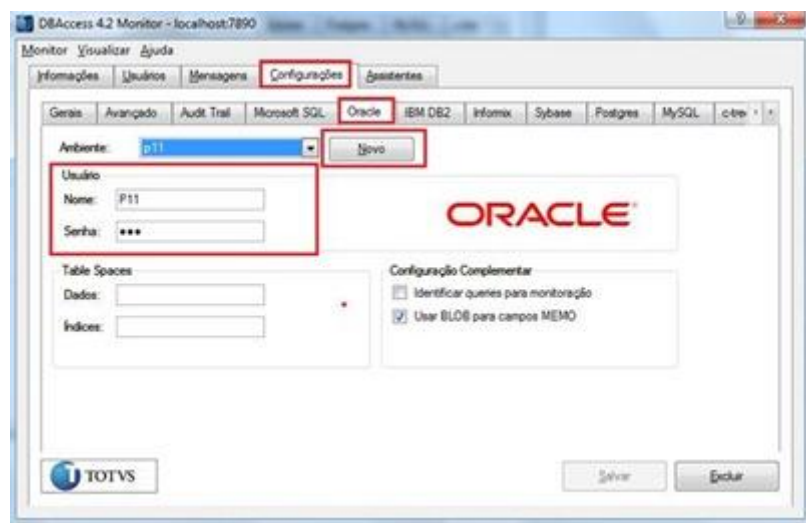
DBAccess 4.2 Monitor - localhost:7890

Monitor Visualizar Ajuda

Informações Usuários Mensagens Configurações Assistentes

Gerais Avançado Audit Trail Microsoft SQL Oracle IBM DB2 Informix Sybase Postgres MySQL c-tre

Ambiente: p11

Novo

Usuário

Nome: P11

Senha: •••

ORACLE

Table Spaces

Dados:

Índices:

Configuração Complementar

Identificar queries para monitoração

Usar BLOB para campos MEMO

TOTVS

Salvar

Excluir